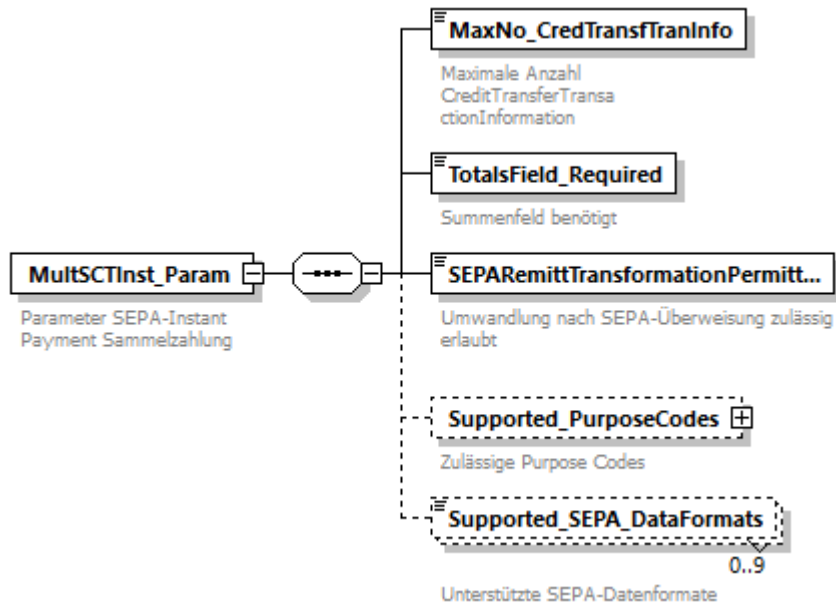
MultSCTInst_Param

Parameter SEPA-Instant Payment Sammelzahlung

MaxNo_CredTransfTranInfo

Maximale Anzahl CreditTransferTransactionInformation

TotalsField_Required

Summenfeld benötigt

SEPARemittTransformationPermitt...

Umwandlung nach SEPA-Überweisung zulässig erlaubt

Supported_PurposeCodes

Zulässige Purpose Codes

Supported_SEPA_DataFormats

0..9

Unterstützte SEPA-Datenformate